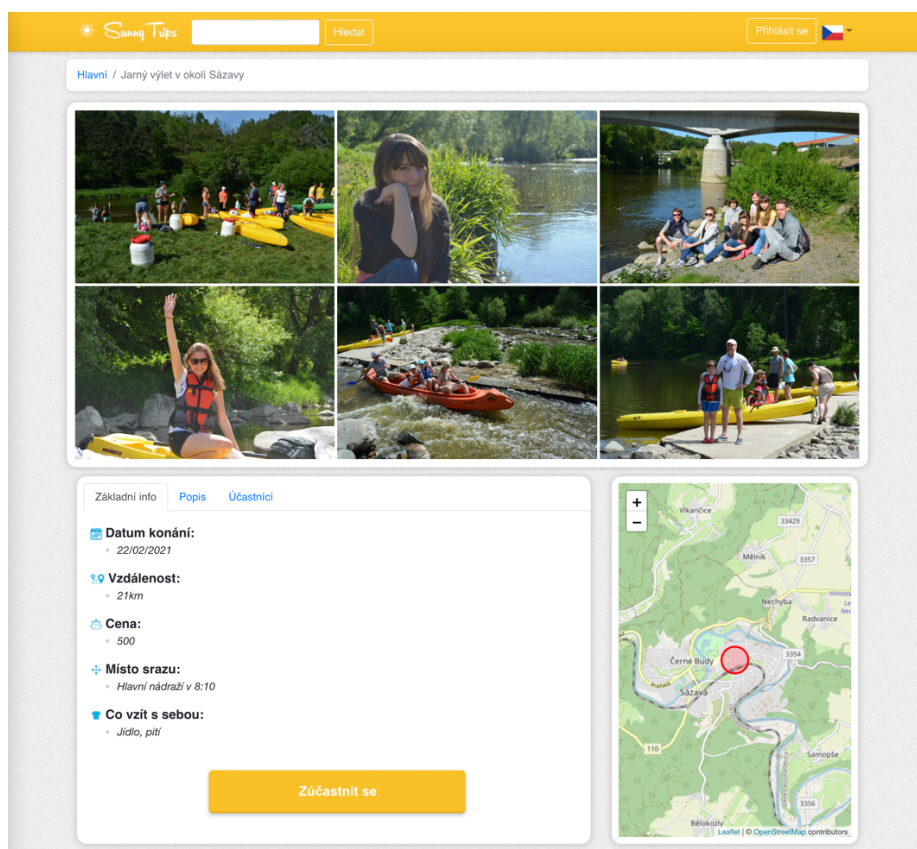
Sunny Trips Hledat Přihlásit se

Hlavní / Jarný výlet v okolí Sázavy

Základní info Popis Účastníci

Datum konání:
22/02/2021

Vzdálenost:
21km

Cena:
500

Místo srazu:
Hlavní nádraží v 8:10

Co vzít s sebou:
Jídlo, pití

Zúčastnit se

+
−
Vlkančice
33429
Mělník
3357
Nechyba
Radvanice
Černé Budy
3354
Sázava
110
Samopše
3356
Bělokozly
Leaflet | © OpenStreetMap contributors